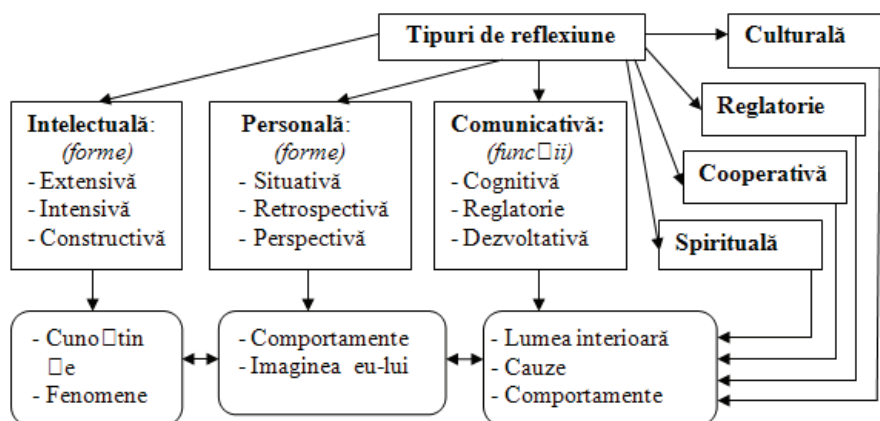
Tipuri de reflexiune

Culturală

Reglatorie

Cooperativă

Spirituală

Intelectuală:
(forme)
- Extensivă
- Intensivă
- Constructivă

Personală:
(forme)
- Situativă
- Retrospectivă
- Perspectivă

Comunicativă:
(func□ii)
- Cognitivă
- Reglatorie
- Dezvoltativă

- Cuno□tin□e
- Fenomene

- Comportamente
- Imaginea eu-lui

- Lumea interioară
- Cauze
- Comportamente